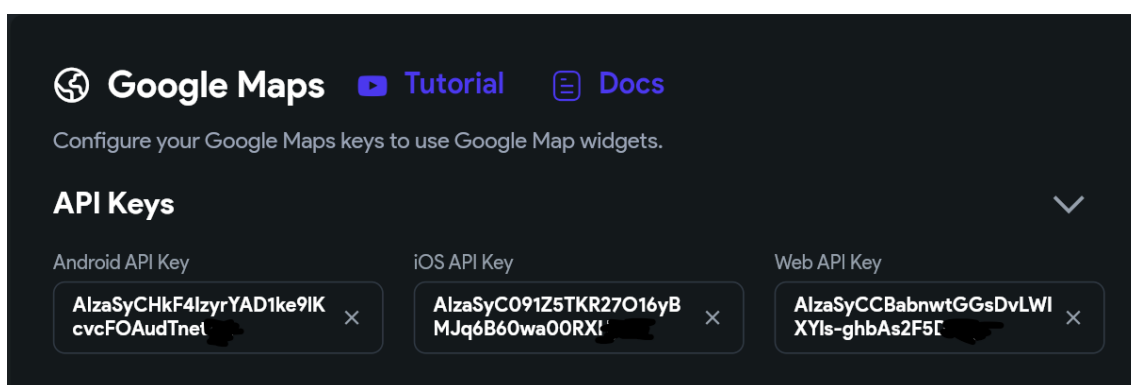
Google Maps Tutorial Docs

Configure your Google Maps keys to use Google Map widgets.

API Keys

Android API Key
AIzaSyCHkF4IzyrYAD1ke9lKcvcFOAudTnet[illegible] ×

iOS API Key
AIzaSyC091Z5TKR27O16yBMJq6B60wa00RX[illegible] ×

Web API Key
AIzaSyCCBabnwtGGsDvLWIXYIs-ghbAs2F5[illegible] ×